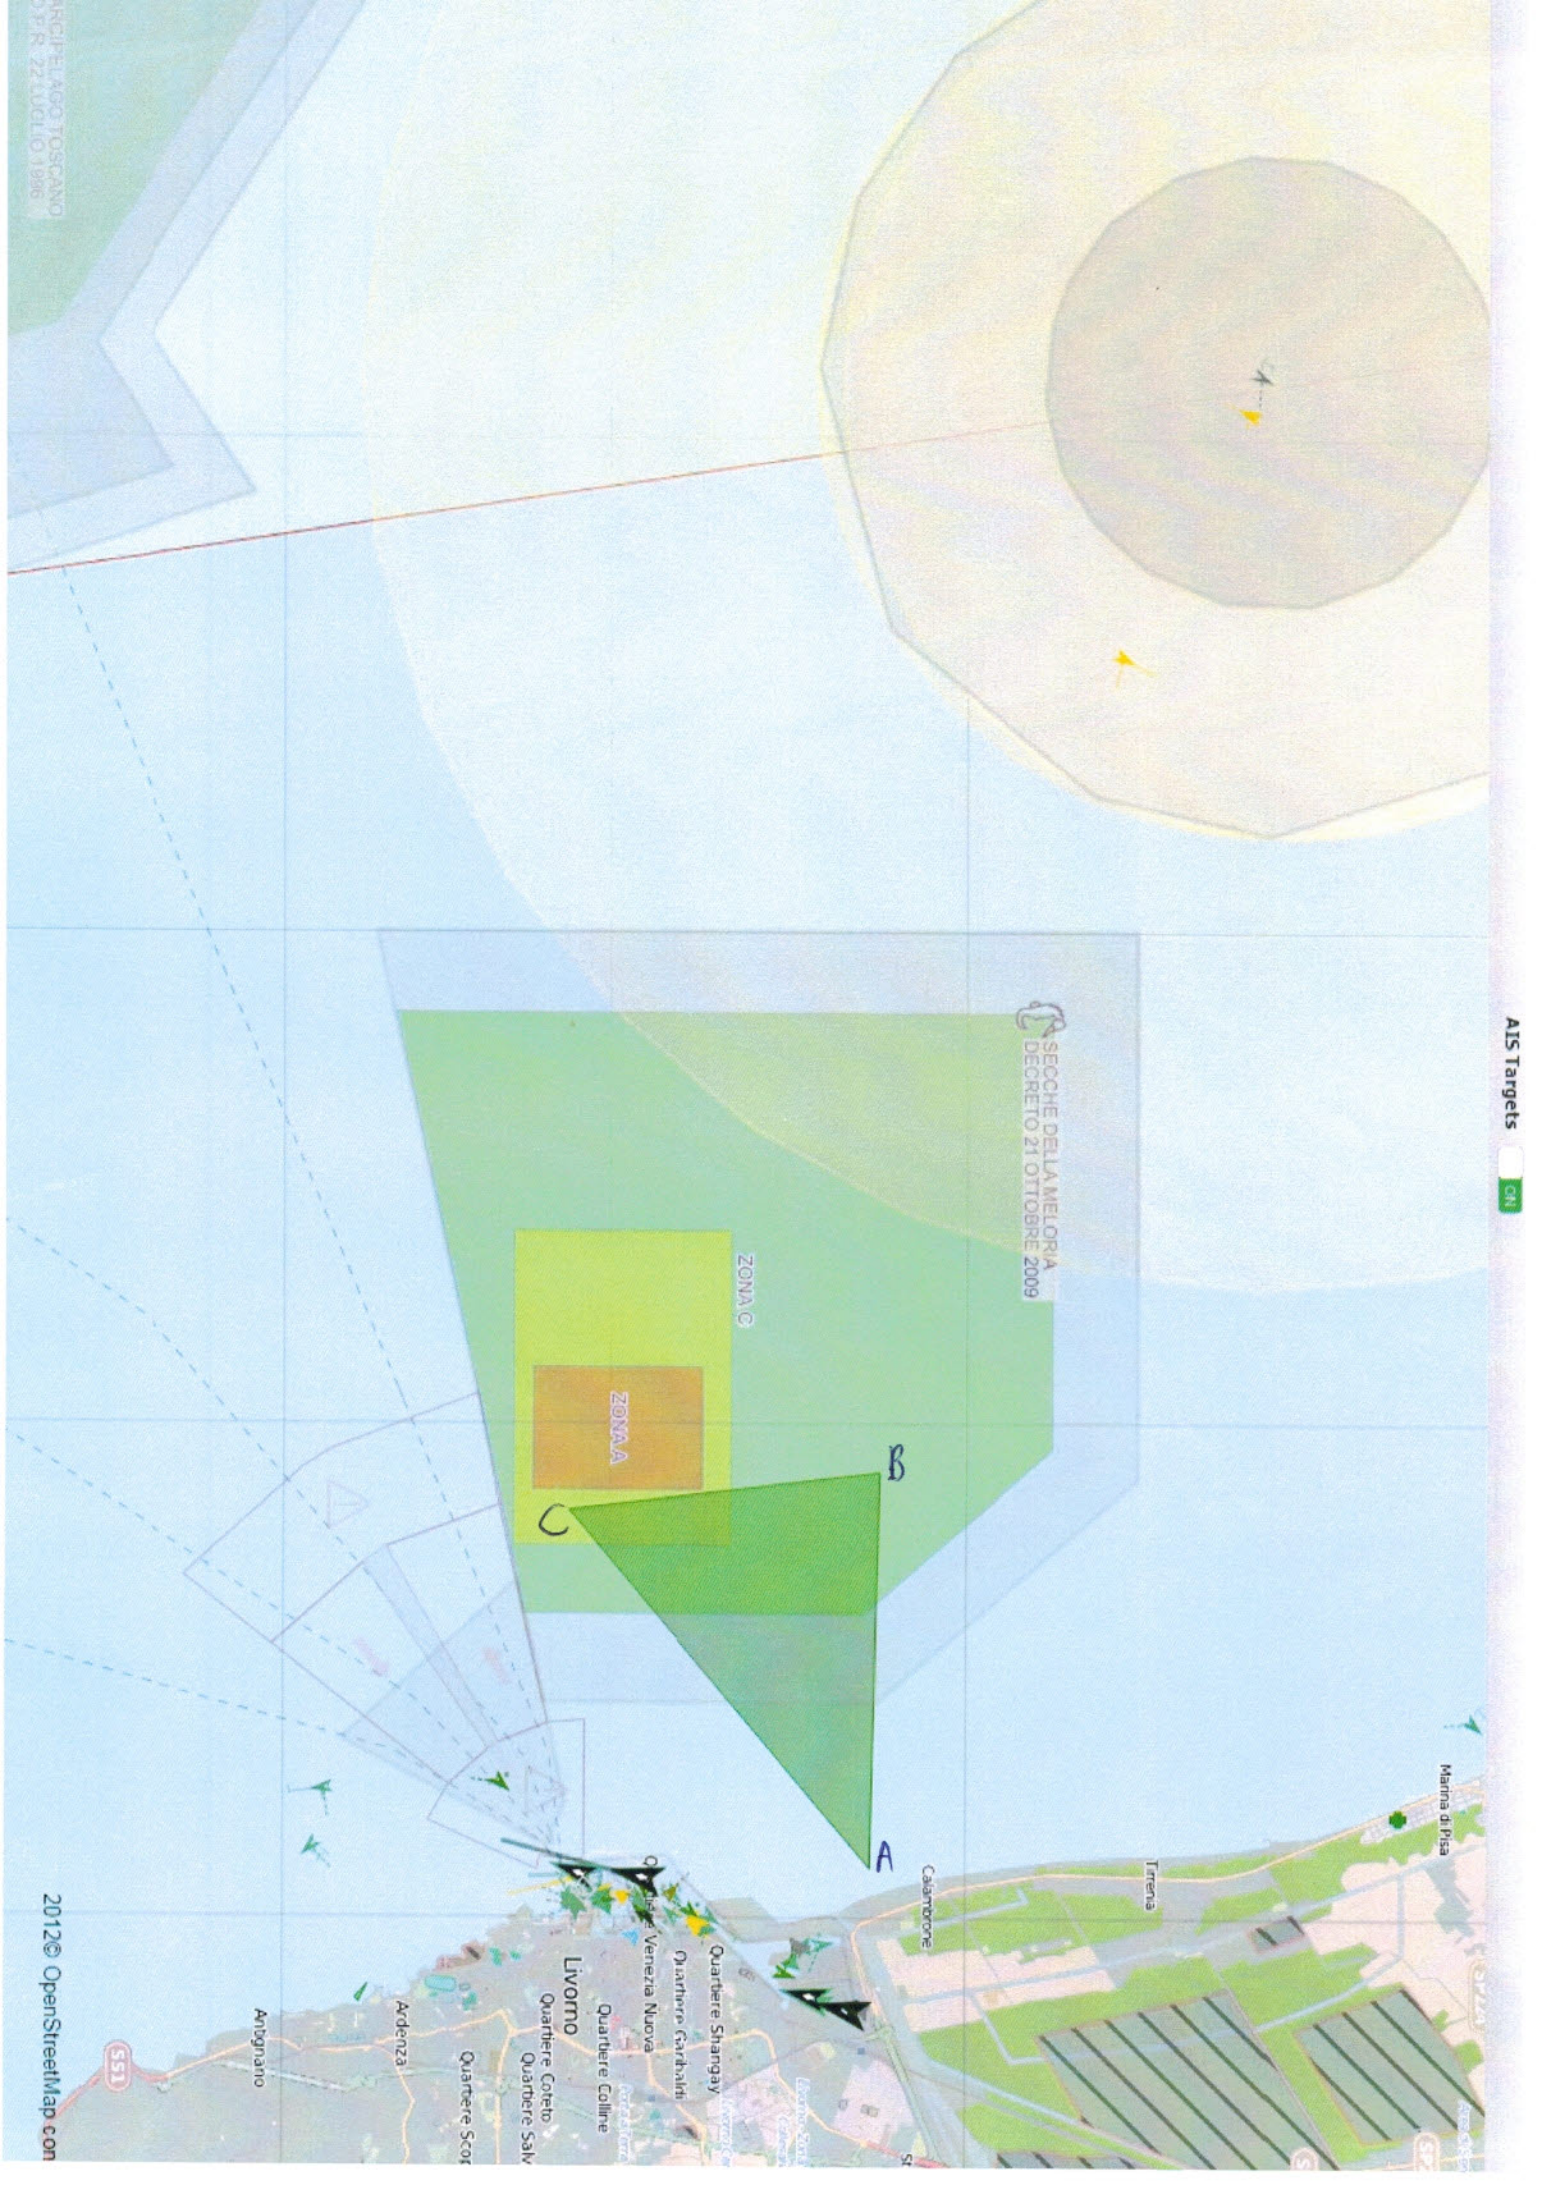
ARCIPELAGO TOSCANO
D.P.R. 22 LUGLIO 1996

AIS Targets ON

SECCHE DELLA MELORIA
DECRETO 21 OTTOBRE 2009

ZONA C

ZONA A

B

C

A

Marina di Pisa

Tirrenia

Calambrone

Quartiere Shangay

Quartiere Garibaldi

Venezia Nuova

Quartiere Colline

Livorno

Quartiere Coteto

Quartiere Salv

Quartiere Scor

Ardenza

Antignano

SS1

2012© OpenStreetMap.con